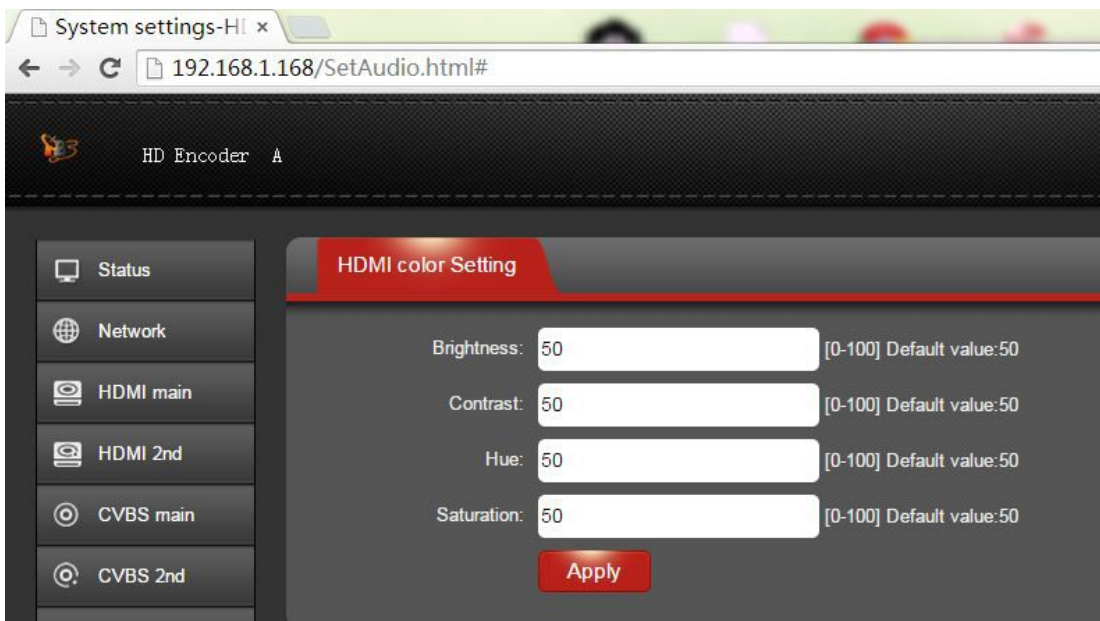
System settings-HI ×

192.168.1.168/SetAudio.html#

HD Encoder A

Status

Network

HDMI main

HDMI 2nd

CVBS main

CVBS 2nd

HDMI color Setting

Brightness: 50 [0-100] Default value:50

Contrast: 50 [0-100] Default value:50

Hue: 50 [0-100] Default value:50

Saturation: 50 [0-100] Default value:50

Apply